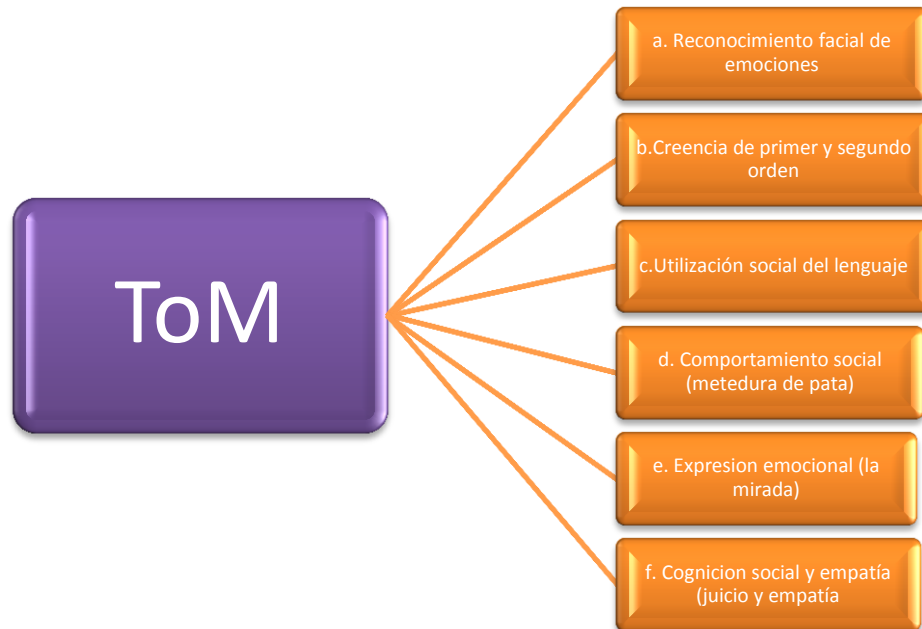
ToM

a. Reconocimiento facial de emociones

b.Creencia de primer y segundo orden

c.Utilización social del lenguaje

d. Comportamiento social (metedura de pata)

e. Expresion emocional (la mirada)

f. Cognicion social y empatía (juicio y empatía